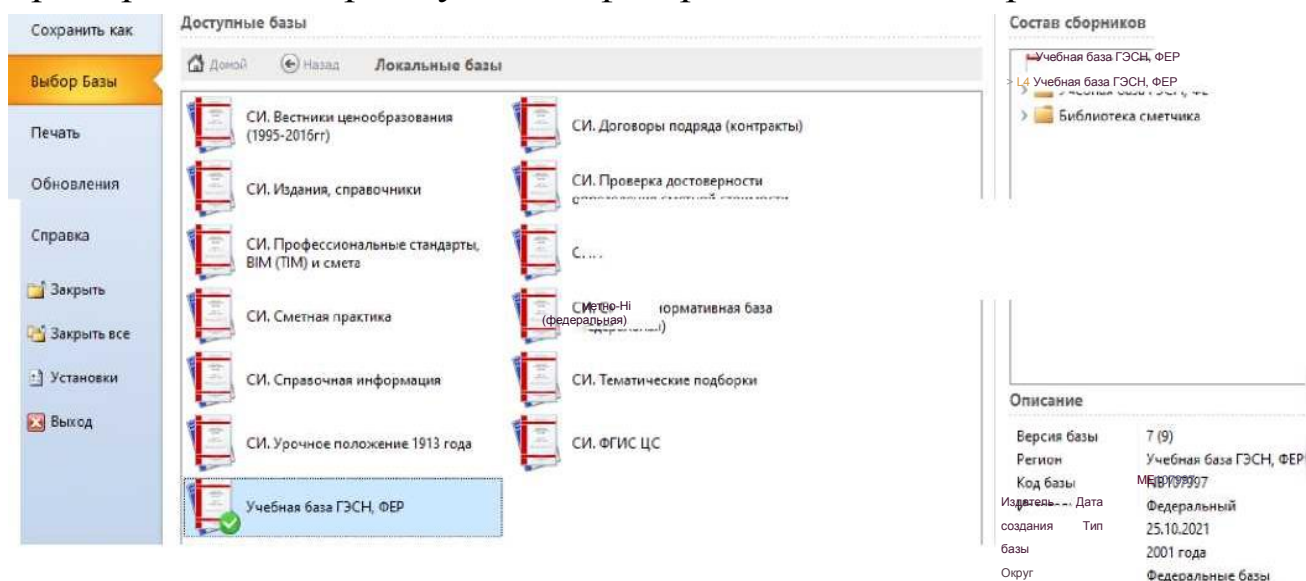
Сохранить как

Выбор Базы

Печать

Обновления

Справка

Закрыть

Закрыть все

Установки

Выход

Доступные базы

Домой Назад Локальные базы

СИ. Вестники ценообразования (1995-2016гг)

СИ. Договоры подряда (контракты)

СИ. Издания, справочники

СИ. Проверка достоверности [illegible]

СИ. Профессиональные стандарты, BIM (TIM) и смета

С...

СИ. Сметная практика

СИ. Метно-Hi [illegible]нормативная база (федеральная)

СИ. Справочная информация

СИ. Тематические подборки

СИ. Урочное положение 1913 года

СИ. ФГИС ЦС

Учебная база ГЭСН, ФЕР

Состав сборников

Учебная база ГЭСН, ФЕР

Учебная база ГЭСН, ФЕР

Библиотека сметчика

Описание

Версия базы 7 (9)

Регион Учебная база ГЭСН, ФЕР

Код базы МБ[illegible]97

Издатель Дата Федеральный

создания Тип 25.10.2021

базы 2001 года

Округ Федеральные базы